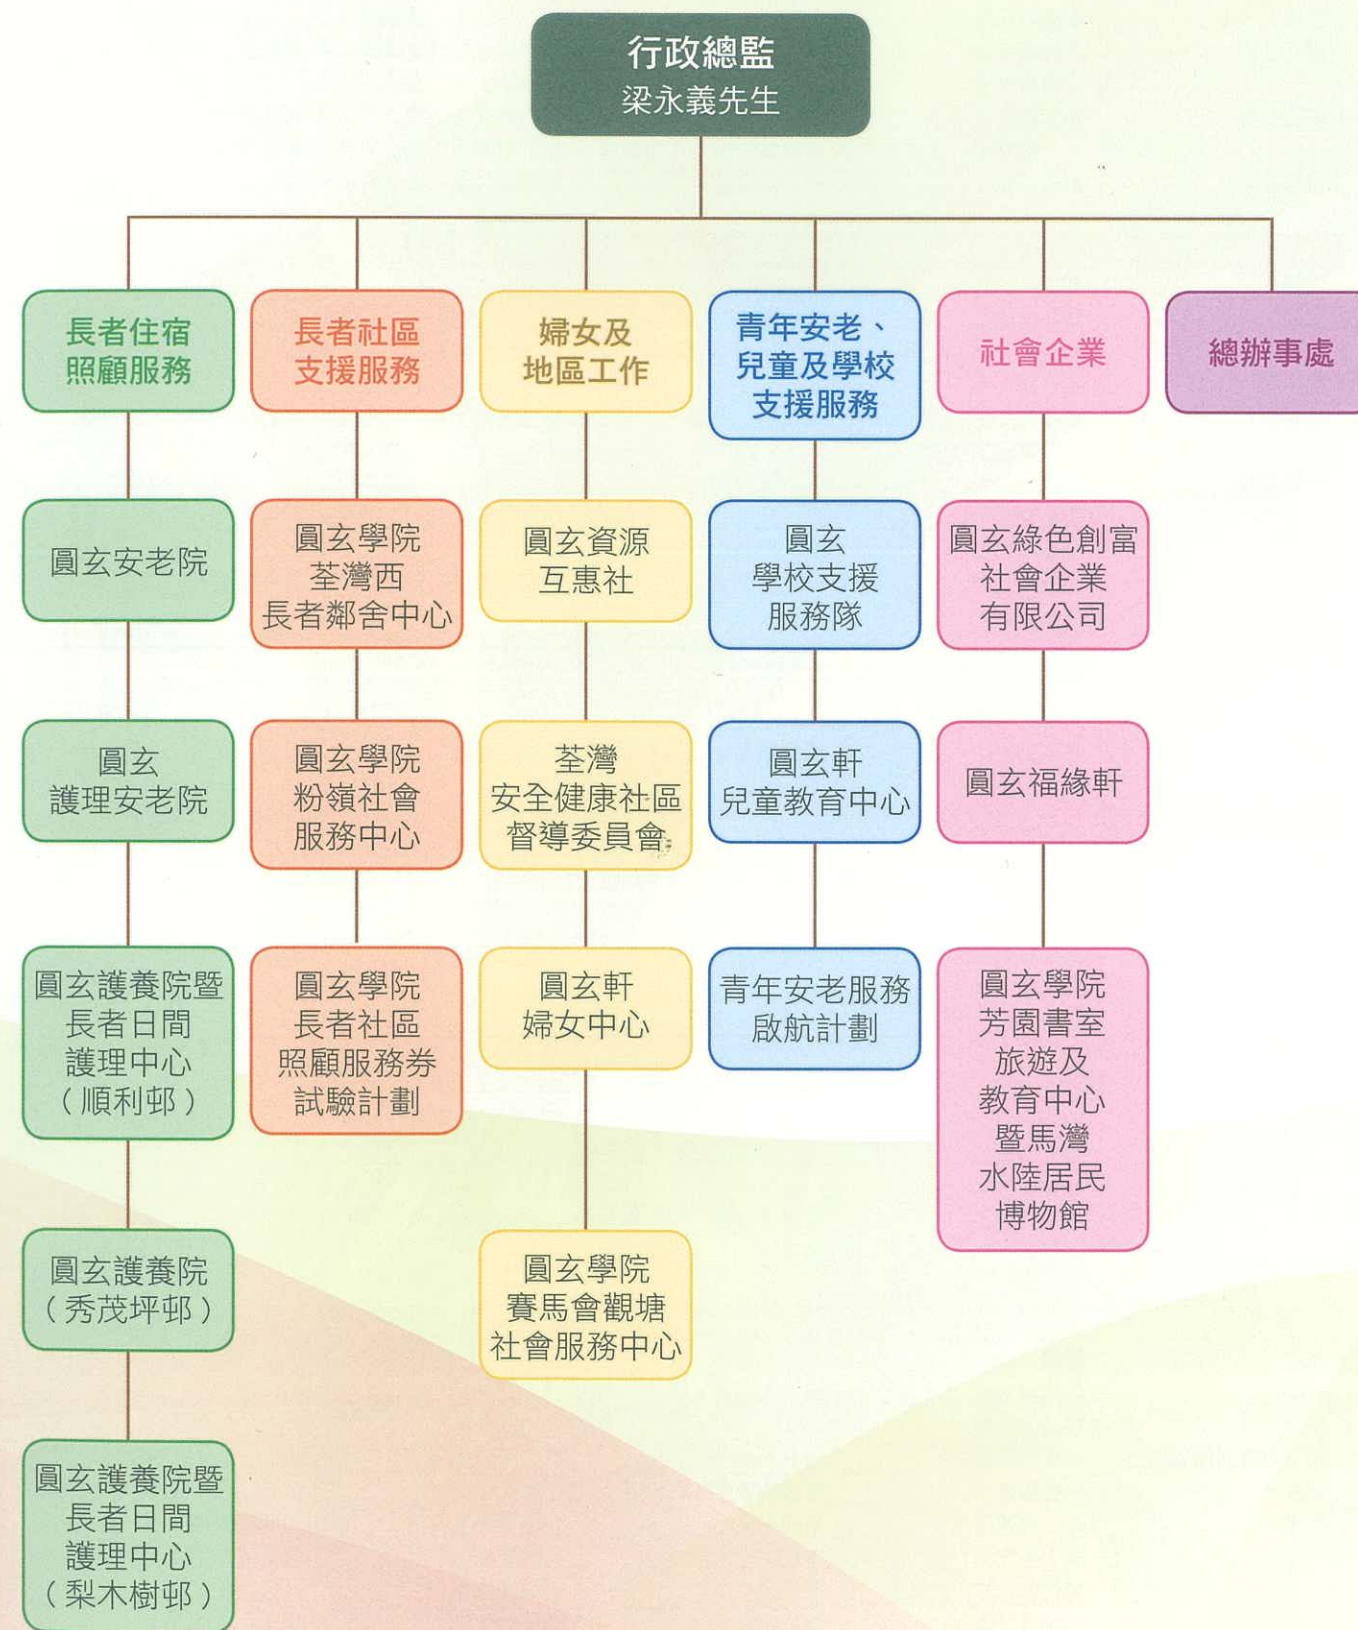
行政總監
梁永義先生

長者住宿照顧服務

圓玄安老院

圓玄護理安老院

圓玄護養院暨長者日間護理中心（順利邨）

圓玄護養院（秀茂坪邨）

圓玄護養院暨長者日間護理中心（梨木樹邨）

長者社區支援服務

圓玄學院荃灣西長者鄰舍中心

圓玄學院粉嶺社會服務中心

圓玄學院長者社區照顧服務券試驗計劃

婦女及地區工作

圓玄資源互惠社

荃灣安全健康社區督導委員會

圓玄軒婦女中心

圓玄學院賽馬會觀塘社會服務中心

青年安老、兒童及學校支援服務

圓玄學校支援服務隊

圓玄軒兒童教育中心

青年安老服務啟航計劃

社會企業

圓玄綠色創富社會企業有限公司

圓玄福緣軒

圓玄學院芳園書室旅遊及教育中心暨馬灣水陸居民博物館

總辦事處